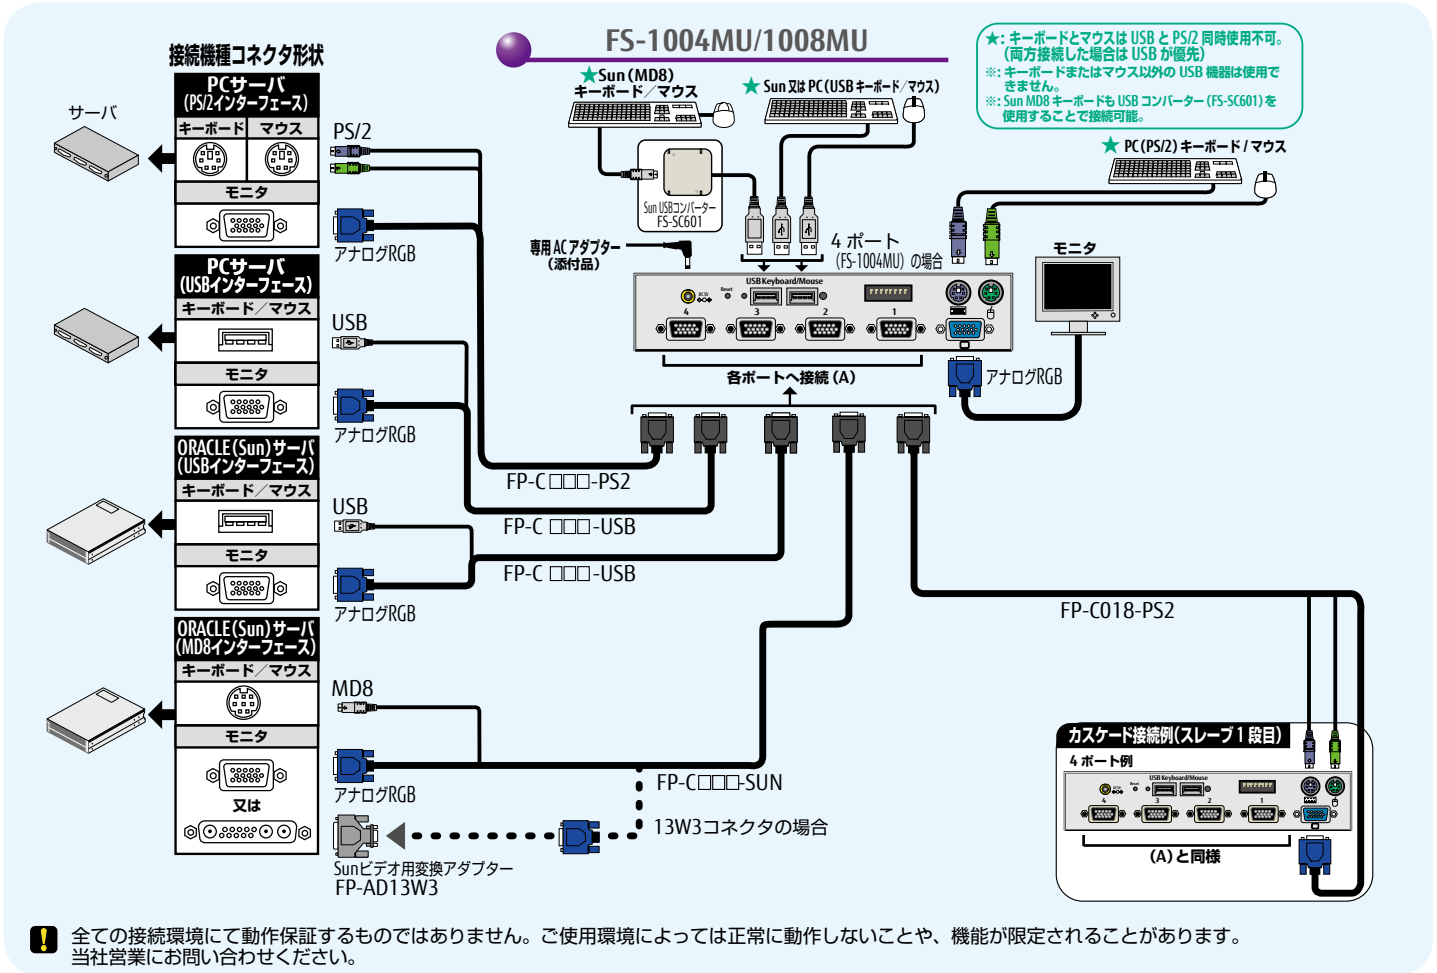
接続機種コネクタ形状

FS-1004MU/1008MU

★: キーボードとマウスは USB と PS/2 同時使用不可。(両方接続した場合は USB が優先)
※: キーボードまたはマウス以外の USB 機器は使用できません。
※: Sun MD8 キーボードも USB コンバーター (FS-SC601) を使用することで接続可能。

サーバ

PCサーバ (PS/2インターフェース)
キーボード マウス
モニタ

PS/2

アナログRGB

★Sun (MD8) キーボード／マウス

★ Sun 又は PC (USB キーボード／マウス)

Sun USBコンバーター FS-SC601

★ PC (PS/2) キーボード / マウス

専用 AC アダプター (添付品)

4 ポート (FS-1004MU) の場合

モニタ

USB Keyboard/Mouse

PCサーバ (USBインターフェース)
キーボード／マウス
モニタ

USB

アナログRGB

各ポートへ接続 (A)

アナログRGB

ORACLE (Sun) サーバ (USBインターフェース)
キーボード／マウス
モニタ

FP-C□□□-PS2

USB

FP-C □□□-USB

アナログRGB

FP-C □□□-USB

FP-C018-PS2

ORACLE (Sun) サーバ (MD8インターフェース)
キーボード／マウス
モニタ
又は

MD8

アナログRGB

FP-C□□□-SUN

13W3コネクタの場合

Sunビデオ用変換アダプター FP-AD13W3

カスケード接続例(スレーブ 1 段目)
4 ポート例
(A) と同様

全ての接続環境にて動作保証するものではありません。ご使用環境によっては正常に動作しないことや、機能が限定されることがあります。当社営業にお問い合わせください。